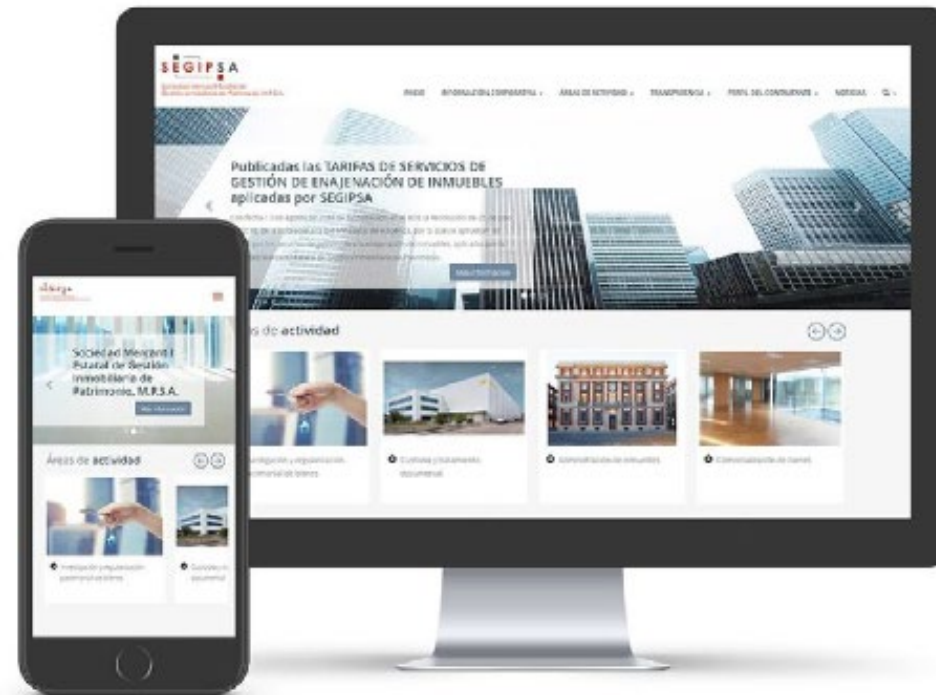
SEGIPSA

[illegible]

INICIO   INFORMACIÓN CORPORATIVA   ÁREAS DE ACTIVIDAD   TRANSPARENCIA   PERFIL DEL CONTRATANTE   NOTICIAS

Publicadas las TARIFAS DE SERVICIOS DE GESTIÓN DE ENAJENACIÓN DE INMUEBLES aplicadas por SEGIPSA

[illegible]

Más información

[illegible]s de actividad

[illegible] patrimonial de bienes

Custodia y tratamiento documental

Administración de inmuebles

Comercialización de bienes

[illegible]

Sociedad Mercantil Estatal de Gestión Inmobiliaria de Patrimonio, M.P.S.A.

Más información

Áreas de actividad

Investigación y regularización patrimonial de bienes

Custodia y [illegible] documental